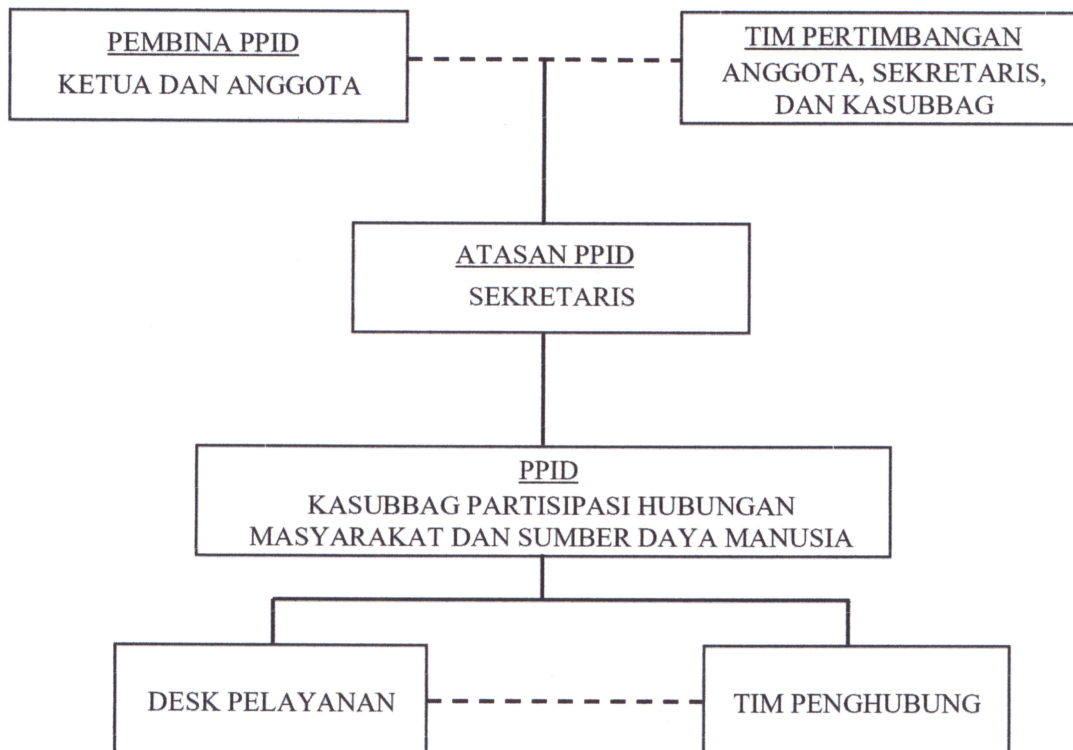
PEMBINA PPID
KETUA DAN ANGGOTA

TIM PERTIMBANGAN
ANGGOTA, SEKRETARIS, DAN KASUBBAG

ATASAN PPID
SEKRETARIS

PPID
KASUBBAG PARTISIPASI HUBUNGAN MASYARAKAT DAN SUMBER DAYA MANUSIA

DESK PELAYANAN

TIM PENGHUBUNG